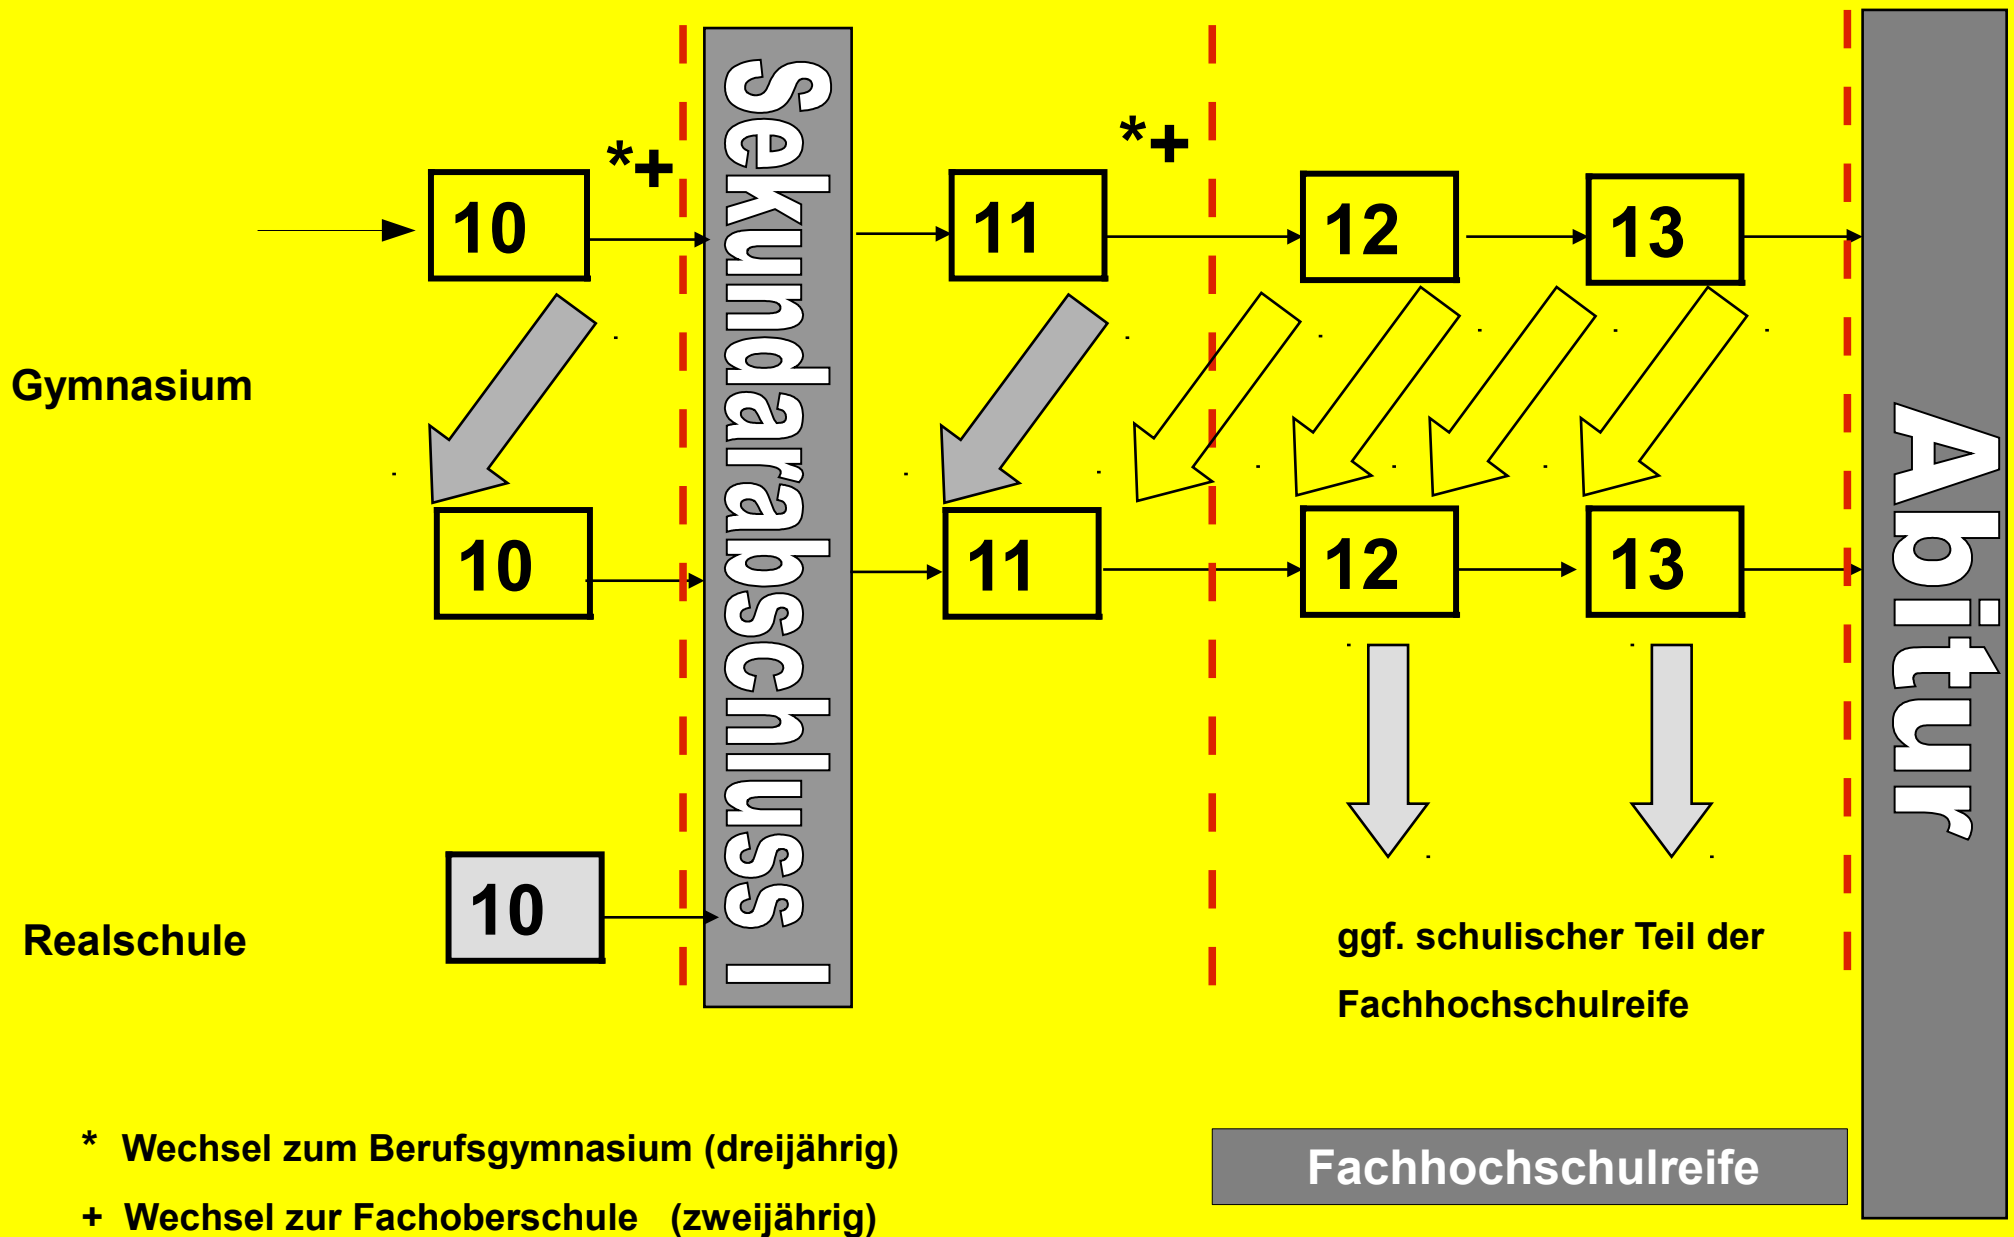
*+

Sekundarabschluss I

*+

10

11

12

13

Gymnasium

10

11

12

13

Abitur

10

Realschule

ggf. schulischer Teil der Fachhochschulreife

* Wechsel zum Berufsgymnasium (dreijährig)

+ Wechsel zur Fachoberschule (zweijährig)

Fachhochschulreife